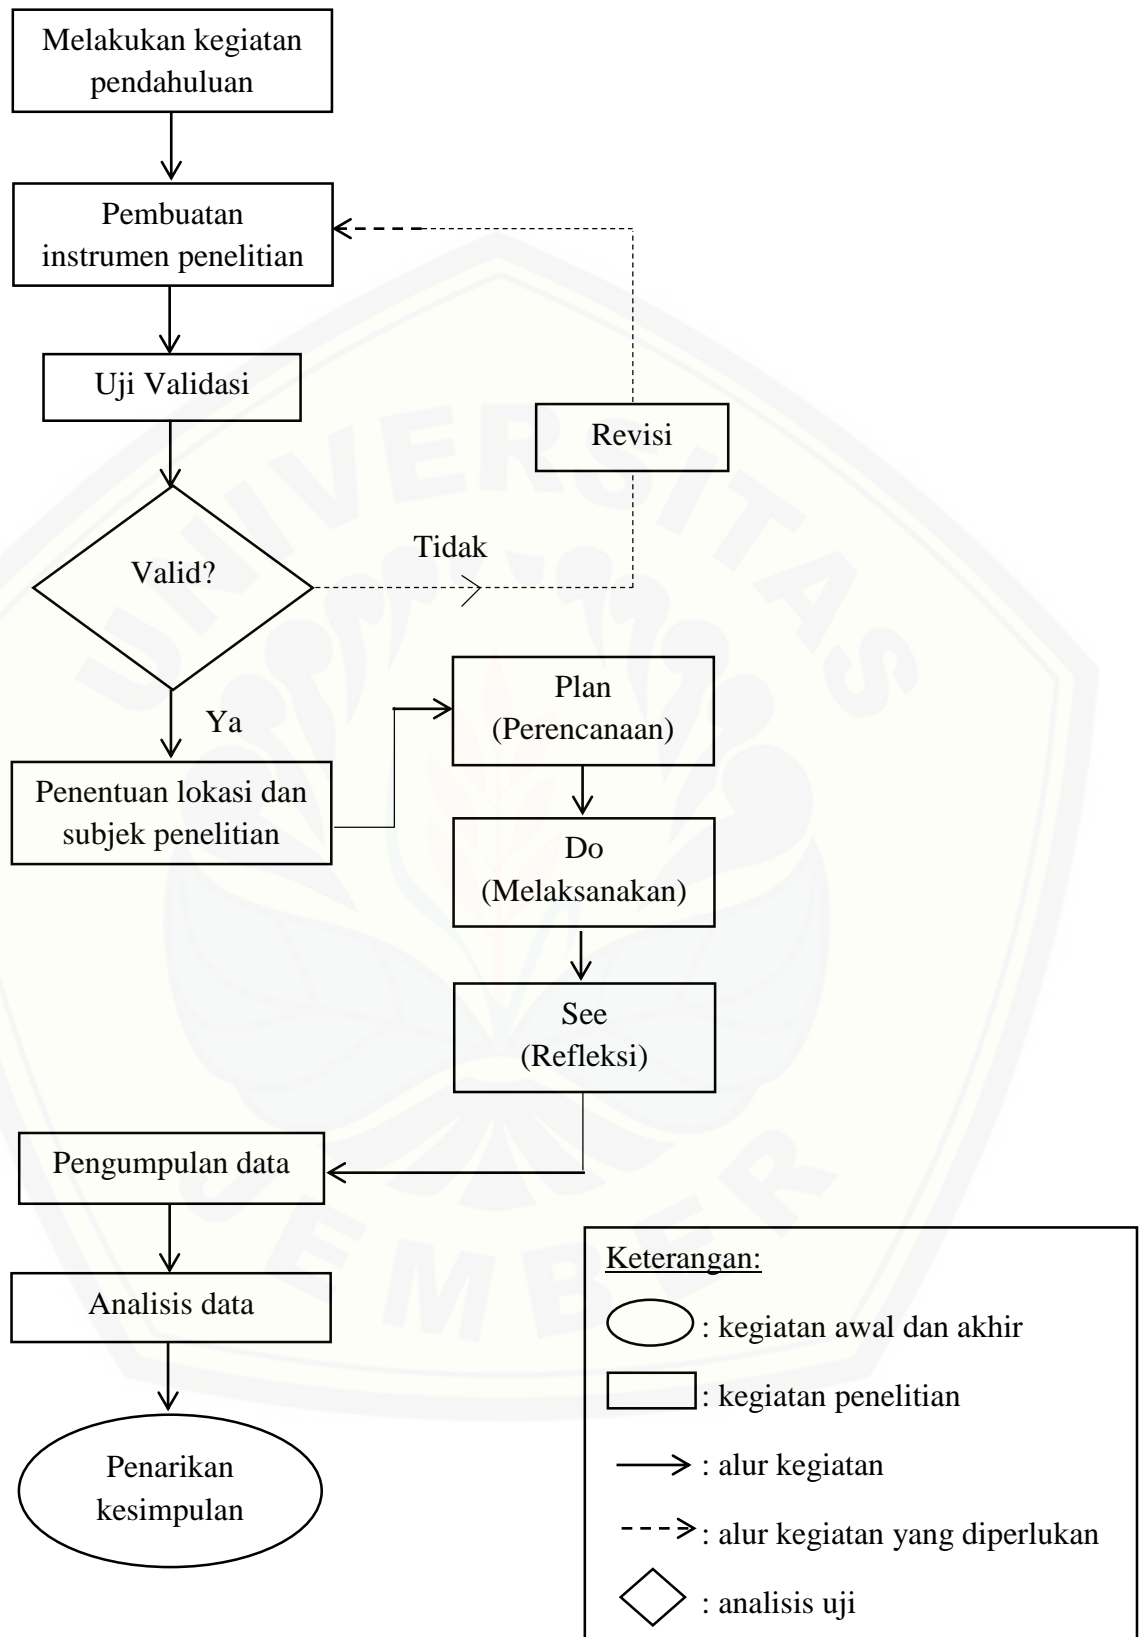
Melakukan kegiatan pendahuluan

Pembuatan instrumen penelitian

Uji Validasi

Revisi

Valid?

Tidak

Ya

Penentuan lokasi dan subjek penelitian

Plan (Perencanaan)

Do (Melaksanakan)

See (Refleksi)

Pengumpulan data

Analisis data

Penarikan kesimpulan

Keterangan:
: kegiatan awal dan akhir
: kegiatan penelitian
: alur kegiatan
: alur kegiatan yang diperlukan
: analisis uji